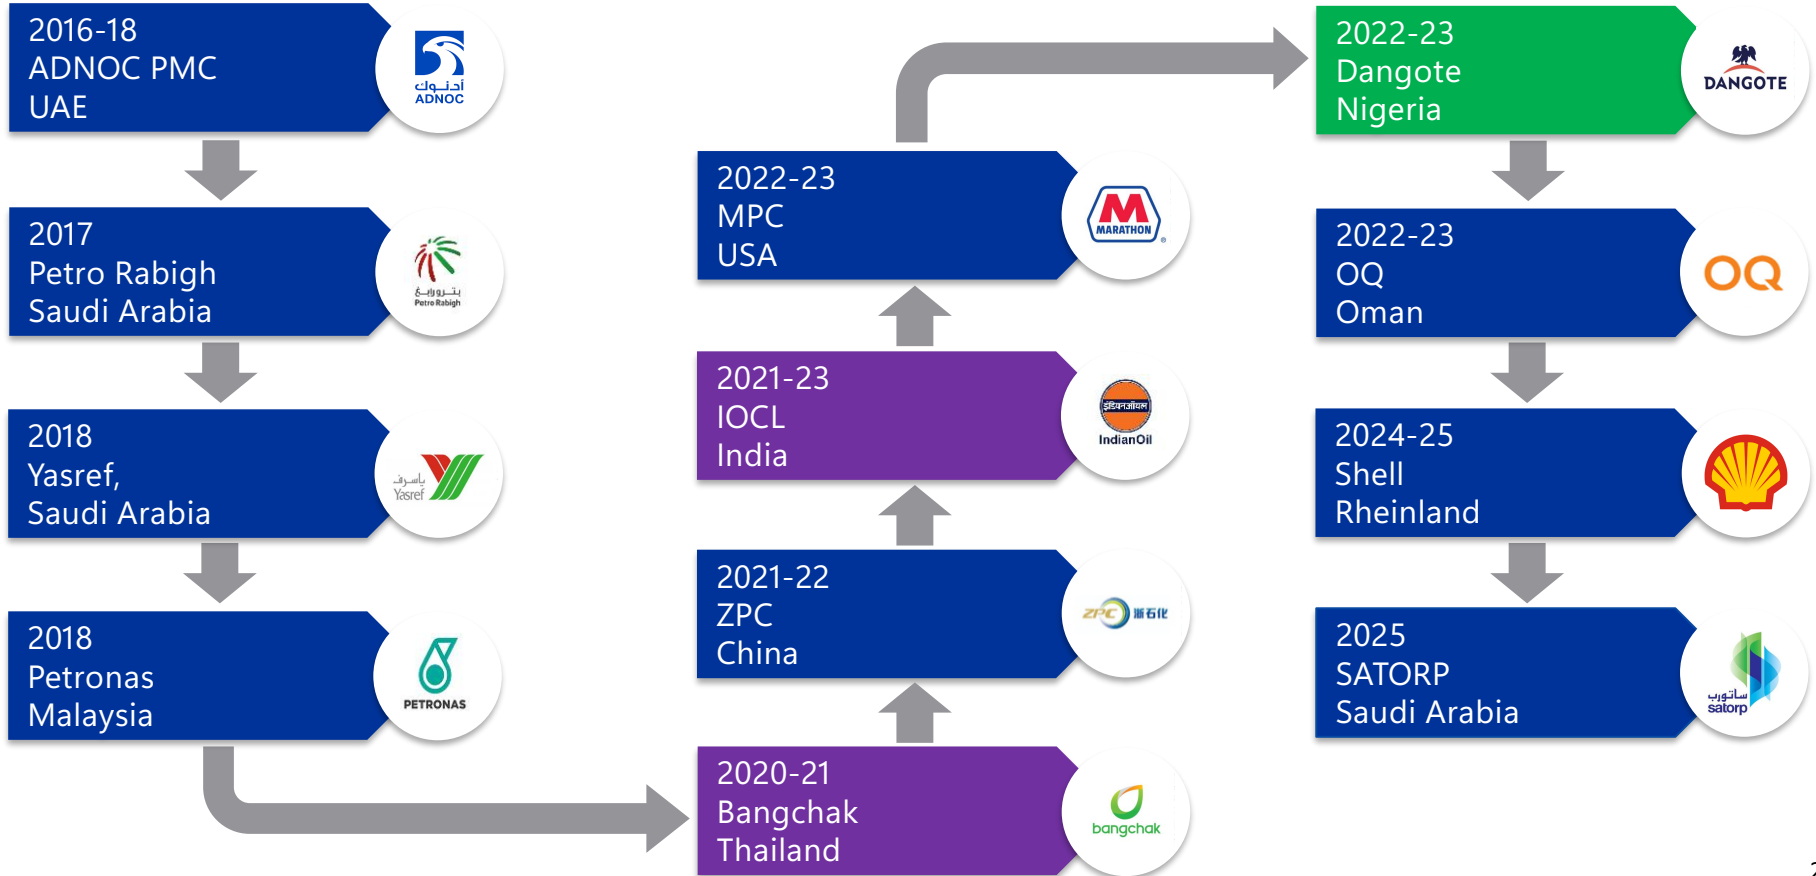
2016-18
ADNOC PMC
UAE

أدنوك
ADNOC

2017
Petro Rabigh
Saudi Arabia

بترورابغ
Petro Rabigh

2018
Yasref,
Saudi Arabia

ياسرف
Yasref

2018
Petronas
Malaysia

PETRONAS

2020-21
Bangchak
Thailand

bangchak

2021-22
ZPC
China

ZPC 浙石化

2021-23
IOCL
India

इंडियनऑयल
IndianOil

2022-23
MPC
USA

M
MARATHON

2022-23
Dangote
Nigeria

DANGOTE

2022-23
OQ
Oman

OQ

2024-25
Shell
Rheinland

2025
SATORP
Saudi Arabia

ساتورب
satorp